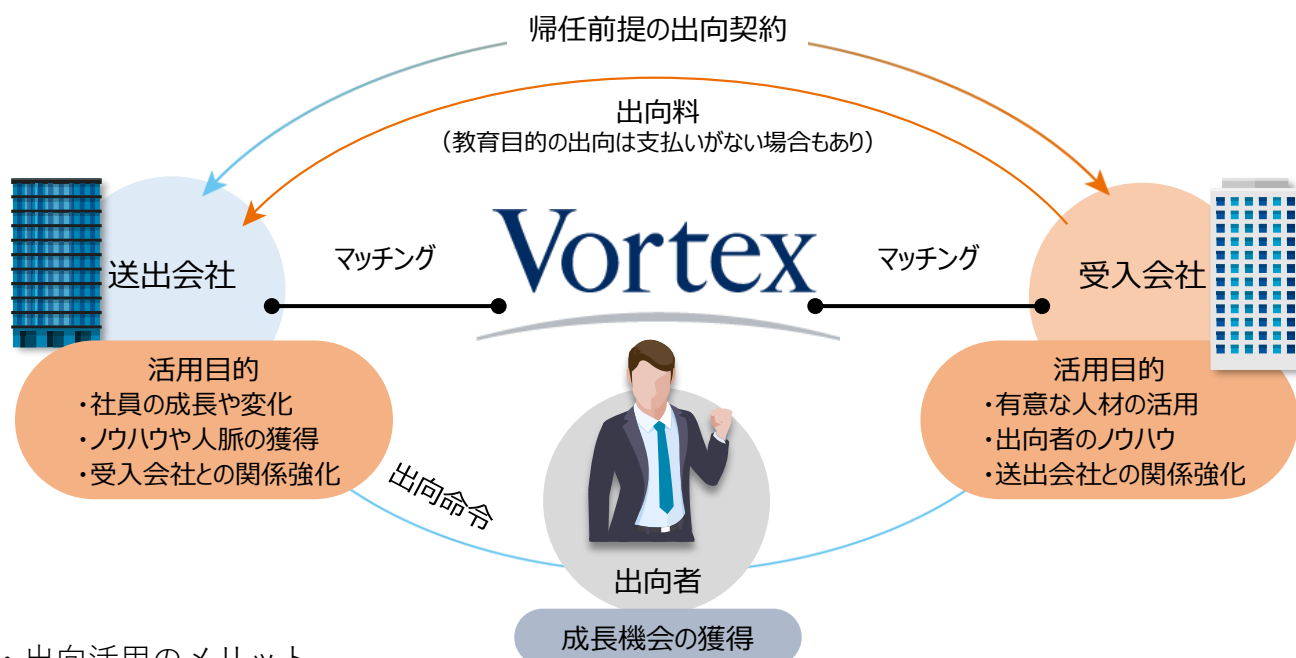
帰任前提の出向契約

出向料
（教育目的の出向は支払いがない場合もあり）

送出会社

マッチング

Vortex

マッチング

受入会社

活用目的
・社員の成長や変化
・ノウハウや人脈の獲得
・受入会社との関係強化

活用目的
・有意な人材の活用
・出向者のノウハウ
・送出会社との関係強化

出向命令

出向者

成長機会の獲得

・出向活用のメリット